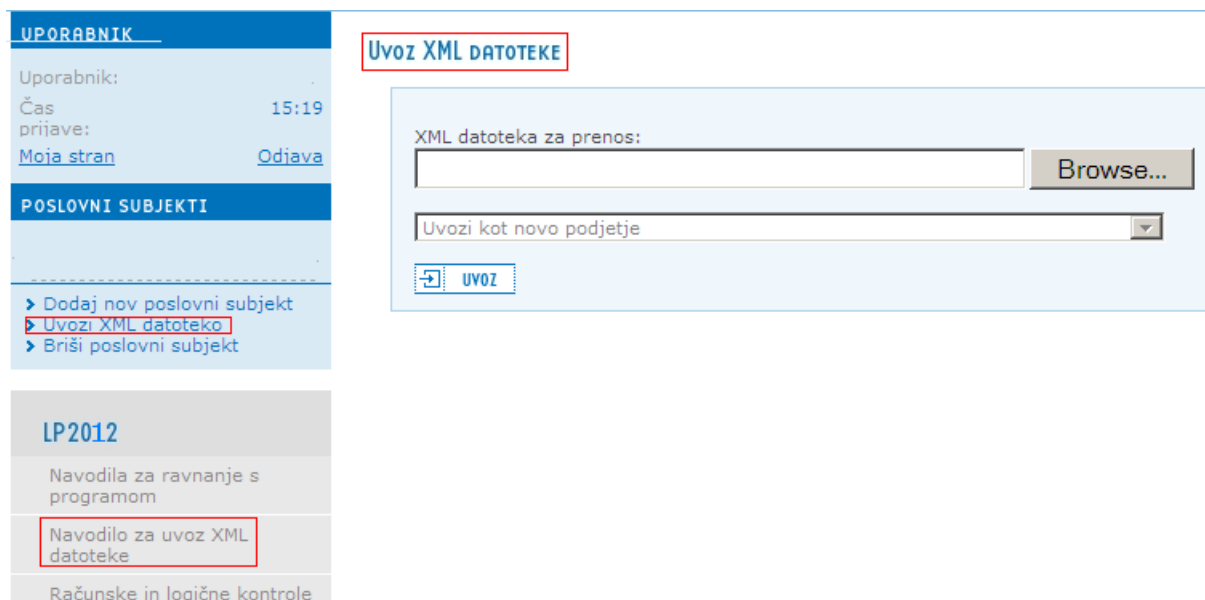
UPORABNIK

Uporabnik:

Čas prijave: 15:19

Moja stran Odjava

POSLOVNI SUBJEKTI

› Dodaj nov poslovni subjekt
› Uvozi XML datoteko
› Briši poslovni subjekt

LP2012

Navodila za ravnanje s programom

Navodilo za uvoz XML datoteke

Računske in logične kontrole

Uvoz XML datoteke

XML datoteka za prenos:

Browse...

Uvozi kot novo podjetje

UVOZ